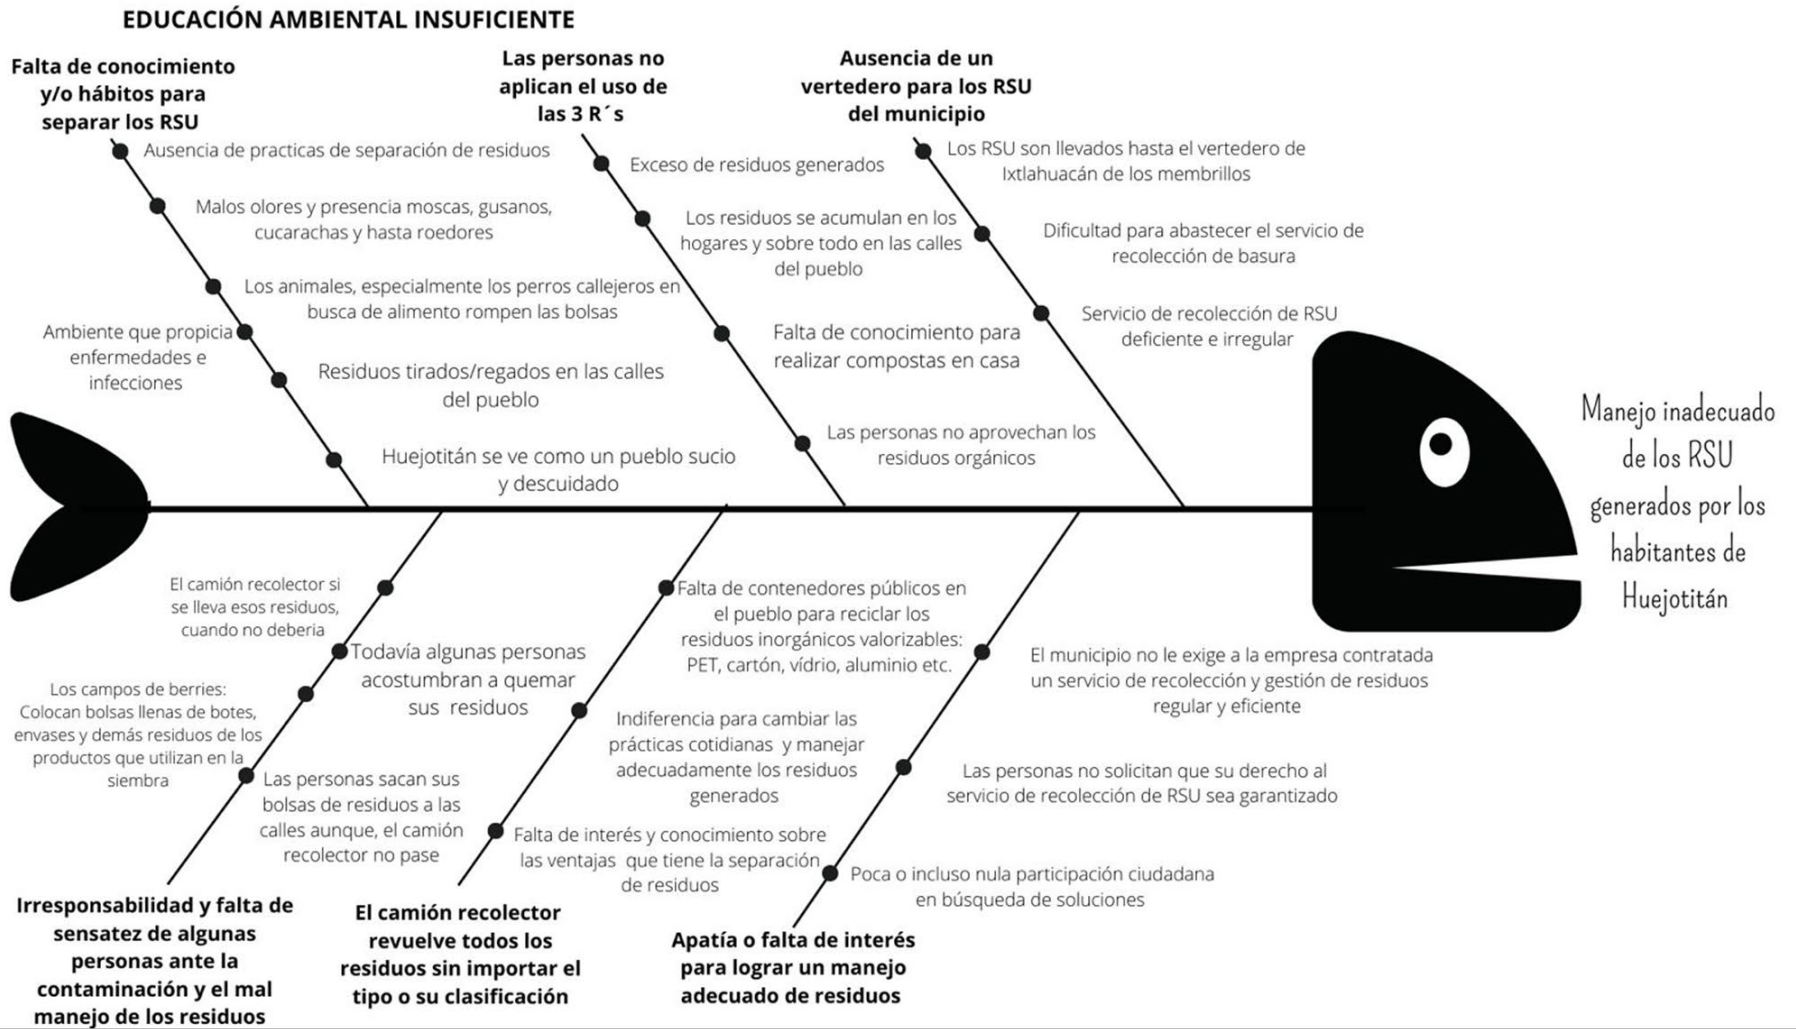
EDUCACIÓN AMBIENTAL INSUFICIENTE

Falta de conocimiento y/o hábitos para separar los RSU

Ausencia de practicas de separación de residuos

Malos olores y presencia moscas, gusanos, cucarachas y hasta roedores

Los animales, especialmente los perros callejeros en busca de alimento rompen las bolsas

Ambiente que propicia enfermedades e infecciones

Residuos tirados/regados en las calles del pueblo

Huejotitán se ve como un pueblo sucio y descuidado

Las personas no aplican el uso de las 3 R´s

Exceso de residuos generados

Los residuos se acumulan en los hogares y sobre todo en las calles del pueblo

Falta de conocimiento para realizar compostas en casa

Las personas no aprovechan los residuos orgánicos

Ausencia de un vertedero para los RSU del municipio

Los RSU son llevados hasta el vertedero de Ixtlahuacán de los membrillos

Dificultad para abastecer el servicio de recolección de basura

Servicio de recolección de RSU deficiente e irregular

Manejo inadecuado de los RSU generados por los habitantes de Huejotitán

El camión recolector si se lleva esos residuos, cuando no deberia

Todavía algunas personas acostumbran a quemar sus residuos

Los campos de berries: Colocan bolsas llenas de botes, envases y demás residuos de los productos que utilizan en la siembra

Las personas sacan sus bolsas de residuos a las calles aunque, el camión recolector no pase

Irresponsabilidad y falta de sensatez de algunas personas ante la contaminación y el mal manejo de los residuos

Falta de contenedores públicos en el pueblo para reciclar los residuos inorgánicos valorizables: PET, cartón, vídrio, aluminio etc.

Indiferencia para cambiar las prácticas cotidianas y manejar adecuadamente los residuos generados

Falta de interés y conocimiento sobre las ventajas que tiene la separación de residuos

El camión recolector revuelve todos los residuos sin importar el tipo o su clasificación

El municipio no le exige a la empresa contratada un servicio de recolección y gestión de residuos regular y eficiente

Las personas no solicitan que su derecho al servicio de recolección de RSU sea garantizado

Poca o incluso nula participación ciudadana en búsqueda de soluciones

Apatía o falta de interés para lograr un manejo adecuado de residuos